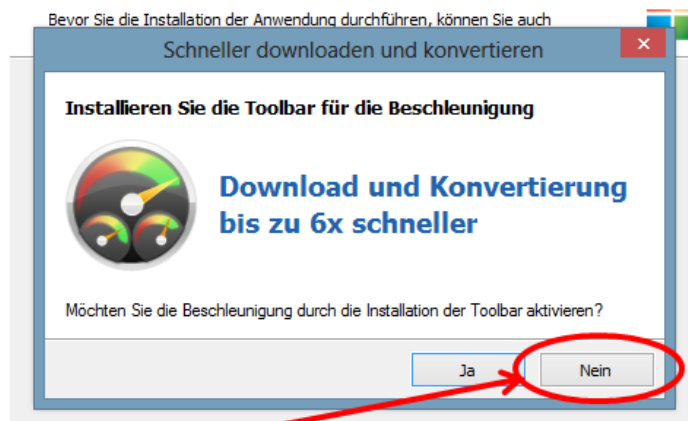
Bevor Sie die Installation der Anwendung durchführen, können Sie auch

Schneller downloaden und konvertieren

Installieren Sie die Toolbar für die Beschleunigung

Download und Konvertierung bis zu 6x schneller

Möchten Sie die Beschleunigung durch die Installation der Toolbar aktivieren?

Ja

Nein